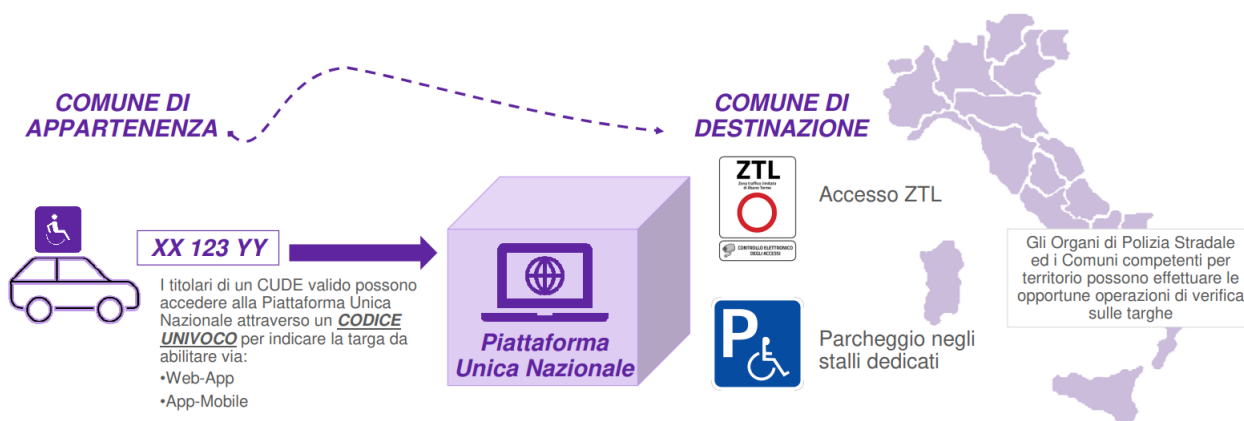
COMUNE DI APPARTENENZA

COMUNE DI DESTINAZIONE

XX 123 YY

I titolari di un CUDE valido possono accedere alla Piattaforma Unica Nazionale attraverso un ***CODICE UNIVOCO*** per indicare la targa da abilitare via:
•Web-App
•App-Mobile

Piattaforma Unica Nazionale

ZTL
Zona traffico limitato
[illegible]
CONTROLLO ELETTRONICO DEGLI ACCESSI

Accesso ZTL

P

Parcheggio negli stalli dedicati

Gli Organi di Polizia Stradale ed i Comuni competenti per territorio possono effettuare le opportune operazioni di verifica sulle targhe